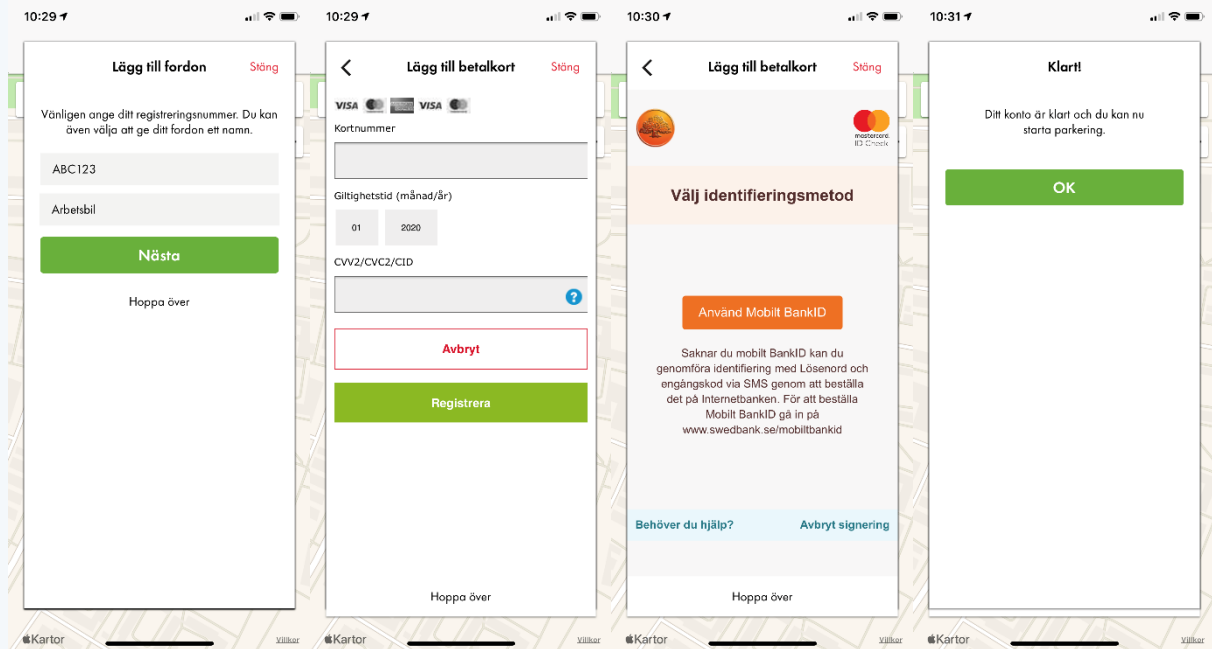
10:29

Lägg till fordon

Stäng

Vänligen ange ditt registreringsnummer. Du kan även välja att ge ditt fordon ett namn.

ABC123

Arbetsbil

Nästa

Hoppa över

Kartor

Villkor

10:29

Lägg till betalkort

Stäng

VISA VISA

Kortnummer

Giltighetstid (månad/år)

01

2020

CVV2/CVC2/CID

Avbryt

Registrera

Hoppa över

Kartor

Villkor

10:30

Lägg till betalkort

Stäng

mastercard. ID Check

Välj identifieringsmetod

Använd Mobilt BankID

Saknar du mobilt BankID kan du genomföra identifiering med Lösenord och engångskod via SMS genom att beställa det på Internetbanken. För att beställa Mobilt BankID gå in på www.swedbank.se/mobiltbankid

Behöver du hjälp?

Avbryt signering

Hoppa över

Kartor

Villkor

10:31

Klart!

Ditt konto är klart och du kan nu starta parkering.

OK

Kartor

Villkor